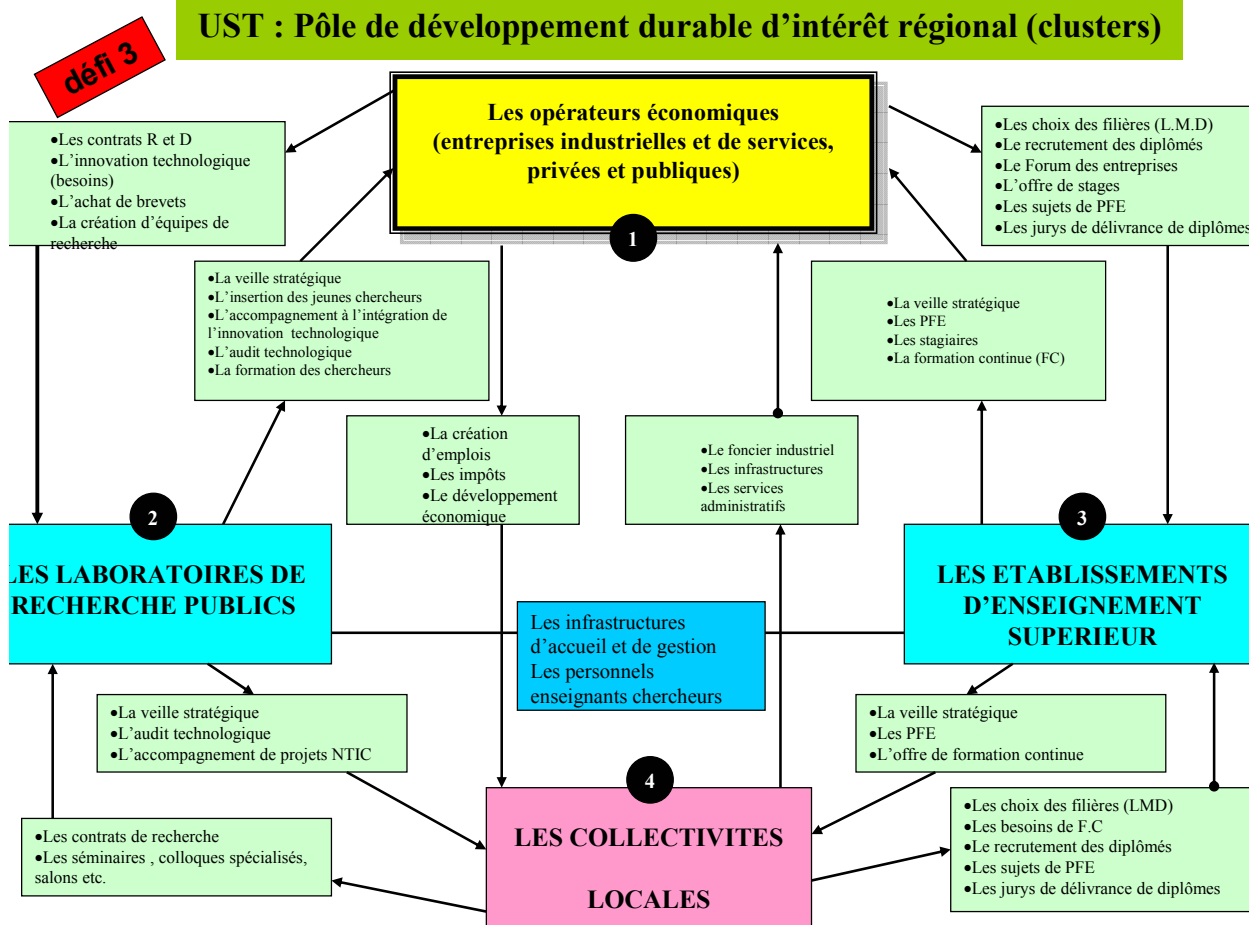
défi 3

UST : Pôle de développement durable d'intérêt régional (clusters)

Les opérateurs économiques (entreprises industrielles et de services, privées et publiques)

1

•Les contrats R et D
•L'innovation technologique (besoins)
•L'achat de brevets
•La création d'équipes de recherche

•Les choix des filières (L.M.D)
•Le recrutement des diplômés
•Le Forum des entreprises
•L'offre de stages
•Les sujets de PFE
•Les jurys de délivrance de diplômes

•La veille stratégique
•L'insertion des jeunes chercheurs
•L'accompagnement à l'intégration de l'innovation technologique
•L'audit technologique
•La formation des chercheurs

•La veille stratégique
•Les PFE
•Les stagiaires
•La formation continue (FC)

•La création d'emplois
•Les impôts
•Le développement économique

•Le foncier industriel
•Les infrastructures
•Les services administratifs

2

LES LABORATOIRES DE RECHERCHE PUBLICS

3

LES ETABLISSEMENTS D'ENSEIGNEMENT SUPERIEUR

Les infrastructures d'accueil et de gestion
Les personnels enseignants chercheurs

•La veille stratégique
•L'audit technologique
•L'accompagnement de projets NTIC

•La veille stratégique
•Les PFE
•L'offre de formation continue

4

LES COLLECTIVITES LOCALES

•Les contrats de recherche
•Les séminaires , colloques spécialisés, salons etc.

•Les choix des filières (LMD)
•Les besoins de F.C
•Le recrutement des diplômés
•Les sujets de PFE
•Les jurys de délivrance de diplômes